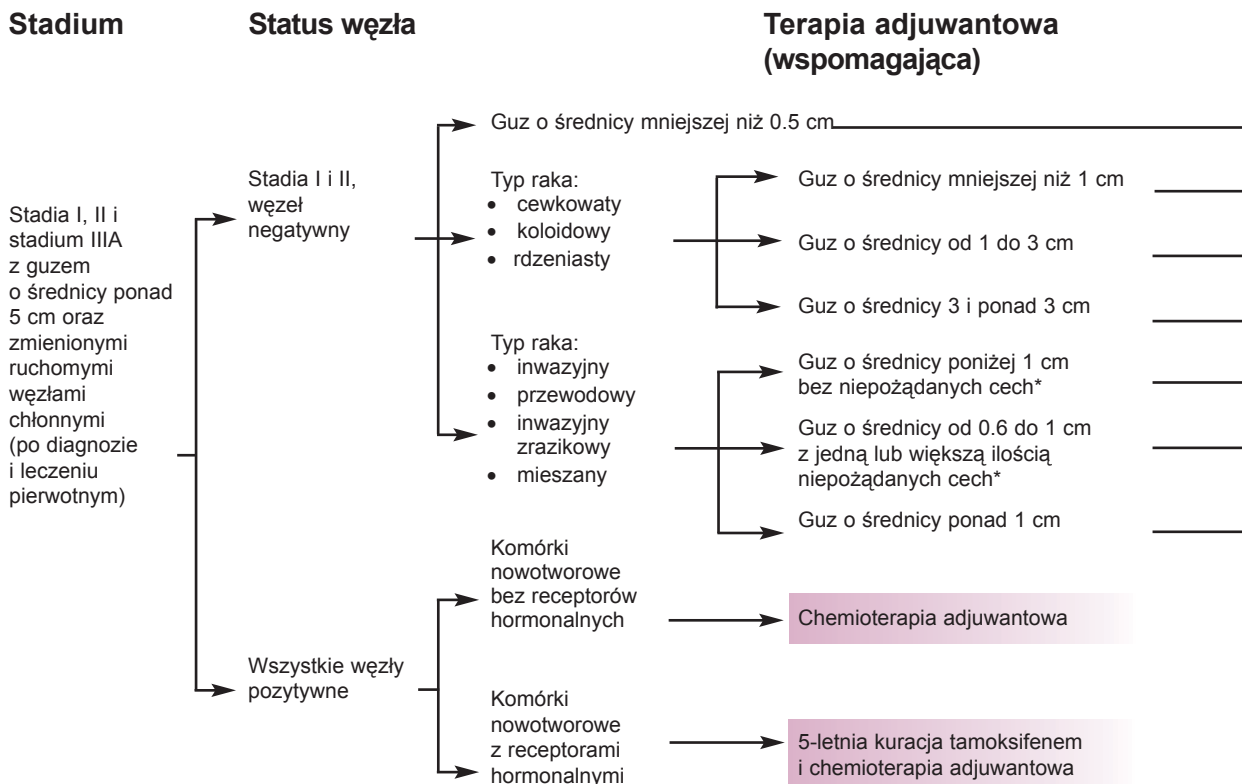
Stadium

Status węzła

Terapia adjuwantowa (wspomagająca)

Stadia I, II i stadium IIIA z guzem o średnicy ponad 5 cm oraz zmienionymi ruchomymi węzłami chłonnymi (po diagnozie i leczeniu pierwotnym)

Stadia I i II, węzeł negatywny

Guz o średnicy mniejszej niż 0.5 cm

Typ raka:
- cewkowaty
- koloidowy
- rdzeniasty

Guz o średnicy mniejszej niż 1 cm

Guz o średnicy od 1 do 3 cm

Guz o średnicy 3 i ponad 3 cm

Typ raka:
- inwazyjny
- przewodowy
- inwazyjny zrazikowy
- mieszany

Guz o średnicy poniżej 1 cm bez niepożądanych cech*

Guz o średnicy od 0.6 do 1 cm z jedną lub większą ilością niepożądanych cech*

Guz o średnicy ponad 1 cm

Wszystkie węzły pozytywne

Komórki nowotworowe bez receptorów hormonalnych

Chemioterapia adjuwantowa

Komórki nowotworowe z receptorami hormonalnymi

5-letnia kuracja tamoksifenem i chemioterapia adjuwantowa